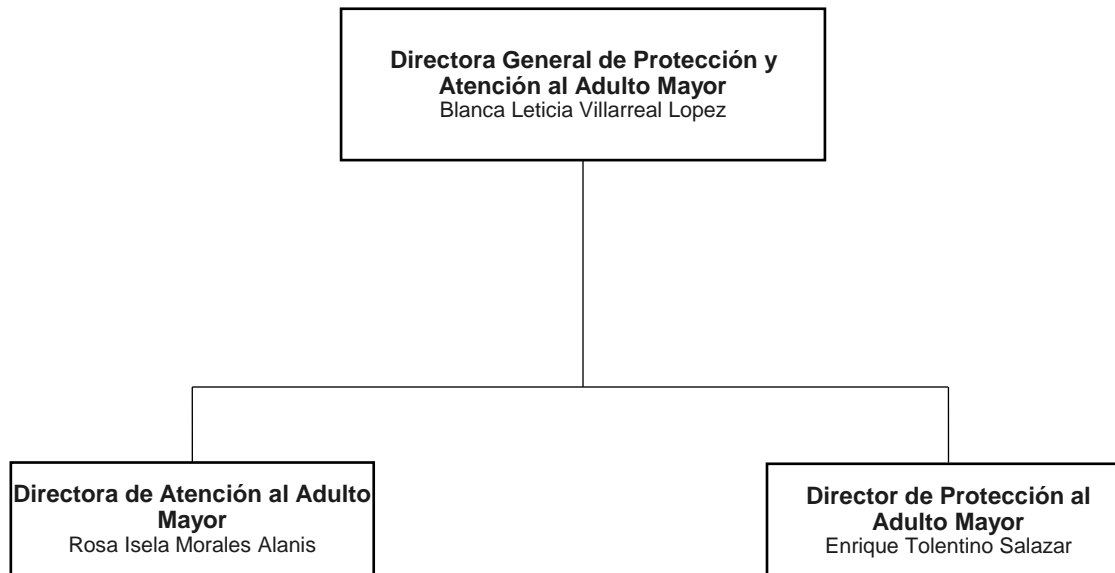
Directora General de Protección y Atención al Adulto Mayor
Blanca Leticia Villarreal Lopez

Directora de Atención al Adulto Mayor
Rosa Isela Morales Alanis

Director de Protección al Adulto Mayor
Enrique Tolentino Salazar